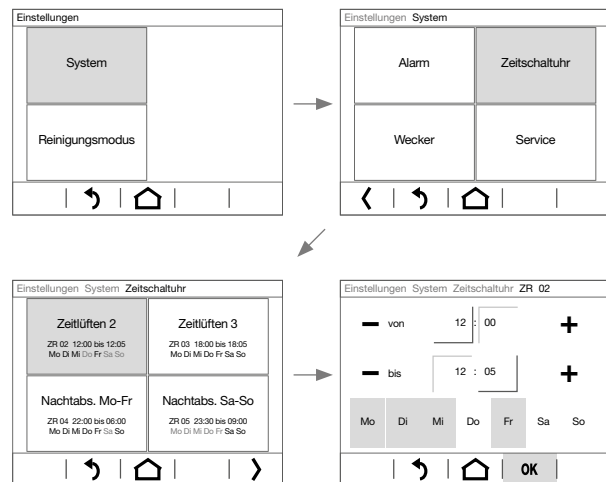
Einstellungen

System

Reinigungsmodus

Einstellungen System

Alarm

Zeitschaltuhr

Wecker

Service

Einstellungen System Zeitschaltuhr

Zeitlüften 2
ZR 02 12:00 bis 12:05
Mo Di Mi Do Fr Sa So

Zeitlüften 3
ZR 03 18:00 bis 18:05
Mo Di Mi Do Fr Sa So

Nachtabs. Mo-Fr
ZR 04 22:00 bis 06:00
Mo Di Mi Do Fr Sa So

Nachtabs. Sa-So
ZR 05 23:30 bis 09:00
Mo Di Mi Do Fr Sa So

Einstellungen System Zeitschaltuhr ZR 02

von 12 : 00

bis 12 : 05

Mo Di Mi Do Fr Sa So

OK